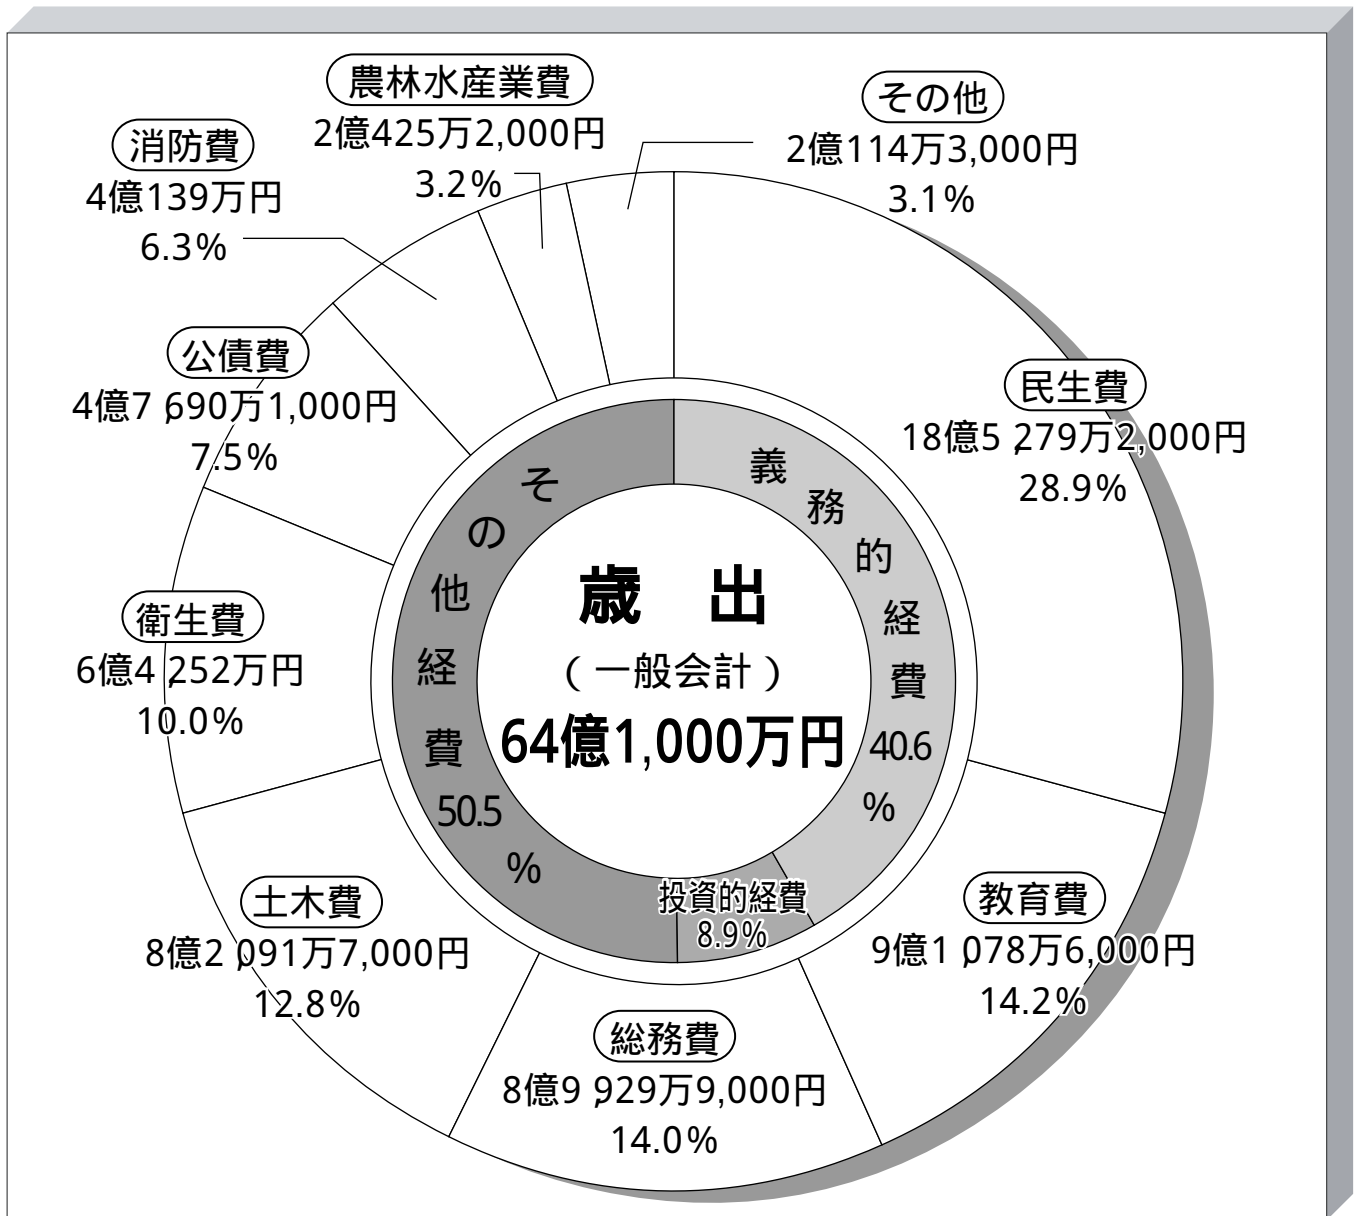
農林水産業費
2億425万2,000円
3.2%

その他
2億114万3,000円
3.1%

消防費
4億139万円
6.3%

公債費
4億7,690万1,000円
7.5%

民生費
18億5,279万2,000円
28.9%

衛生費
6億4,252万円
10.0%

歳出
(一般会計)
64億1,000万円

義務的経費
40.6%

その他経費
50.5%

投資的経費
8.9%

土木費
8億2,091万7,000円
12.8%

教育費
9億1,078万6,000円
14.2%

総務費
8億9,929万9,000円
14.0%